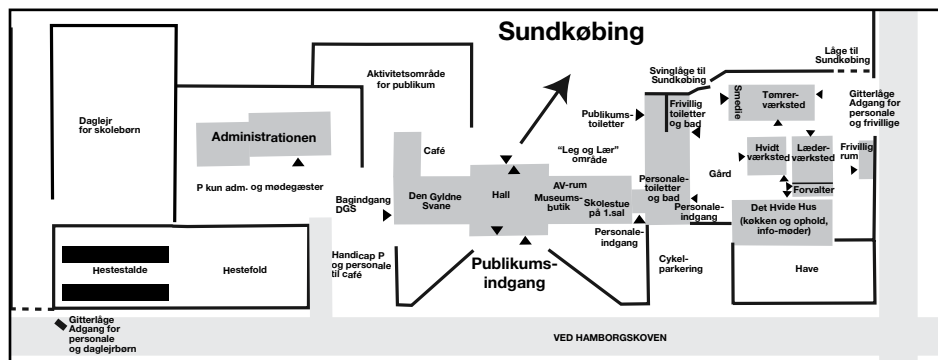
Sundkøbing

Låge til Sundkøbing

Svinglåge til Sundkøbing

Aktivitetsområde for publikum

Daglejr for skolebørn

Administrationen

P kun adm. og mødegæster

Café

"Leg og Lær" område

Publikums-toiletter

Frivillig toiletter og bad

Smedie

Tømrer-værksted

Gitterlåge Adgang for personale og frivillige

Hvidt værksted

Læder-værksted

Frivillig rum

Gård

Forvalter

Bagindgang DGS

Den Gyldne Svane

Hall

AV-rum

Museums-butik

Skolestue på 1.sal

Personale-toiletter og bad

Personale-indgang

Det Hvide Hus (køkken og ophold, info-møder)

Personale-indgang

Hestestalde

Hestefold

Handicap P og personale til café

Publikums-indgang

Cykel-parkering

Have

Gitterlåge Adgang for personale og daglejrbørn

VED HAMBORGSKOVEN